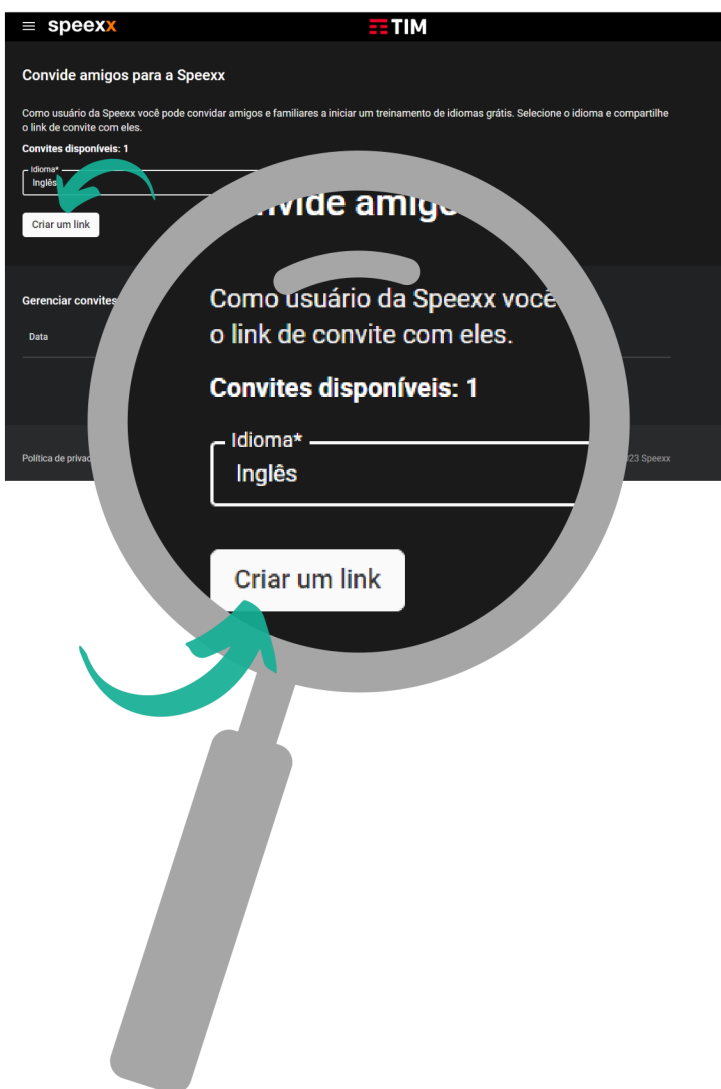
≡ speexx

TIM

Convide amigos para a Speexx

Como usuário da Speexx você pode convidar amigos e familiares a iniciar um treinamento de idiomas grátis. Selecione o idioma e compartilhe o link de convite com eles.

Convites disponíveis: 1

Idioma*
Inglês

Criar um link

Gerenciar convites

Data

Política de privac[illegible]

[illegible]23 Speexx

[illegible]vide amigo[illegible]

Como usuário da Speexx você
o link de convite com eles.

Convites disponíveis: 1

Idioma*
Inglês

Criar um link